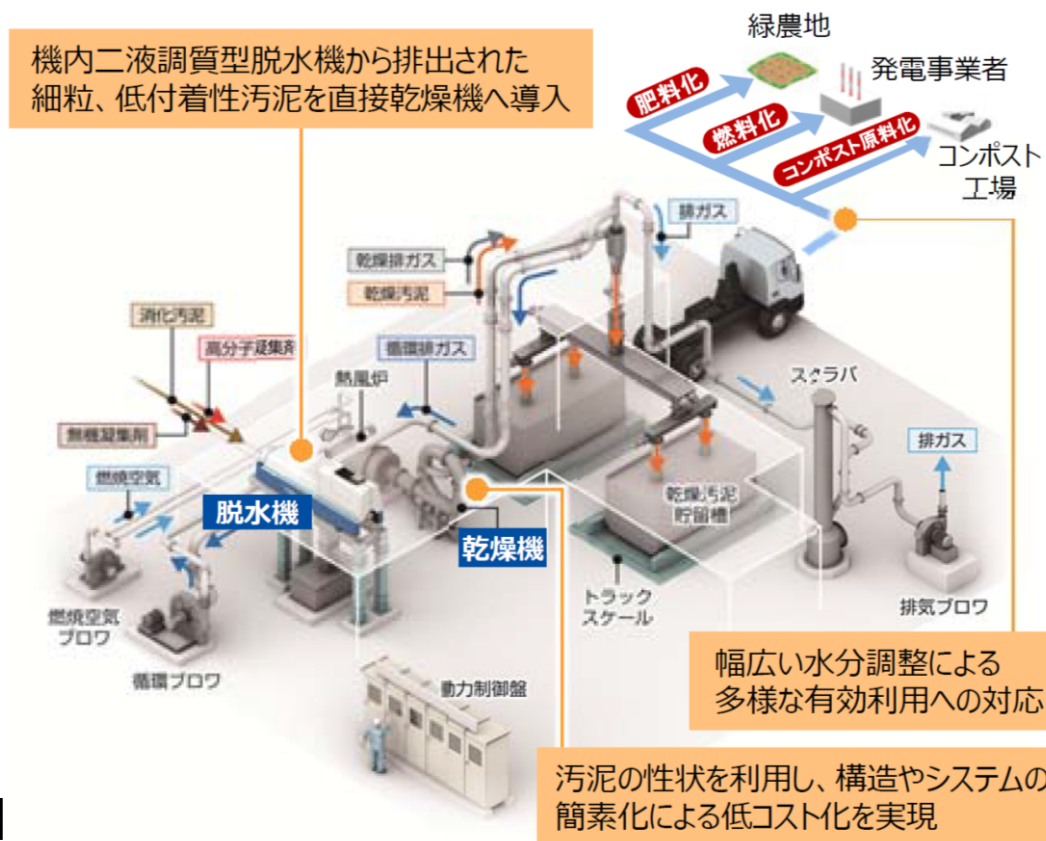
機内二液調質型脱水機から排出された細粒、低付着性汚泥を直接乾燥機へ導入

緑農地

発電事業者

肥料化

燃料化

コンポスト原料化

コンポスト工場

排ガス

乾燥排ガス

乾燥汚泥

消化汚泥

高分子凝集剤

循環排ガス

熱風炉

無機凝集剤

燃焼空気

脱水機

乾燥機

スクラバ

排ガス

乾燥汚泥貯留槽

燃焼空気ブロワ

循環ブロワ

トラックスケール

排気ブロワ

動力制御盤

幅広い水分調整による多様な有効利用への対応

汚泥の性状を利用し、構造やシステムの簡素化による低コスト化を実現